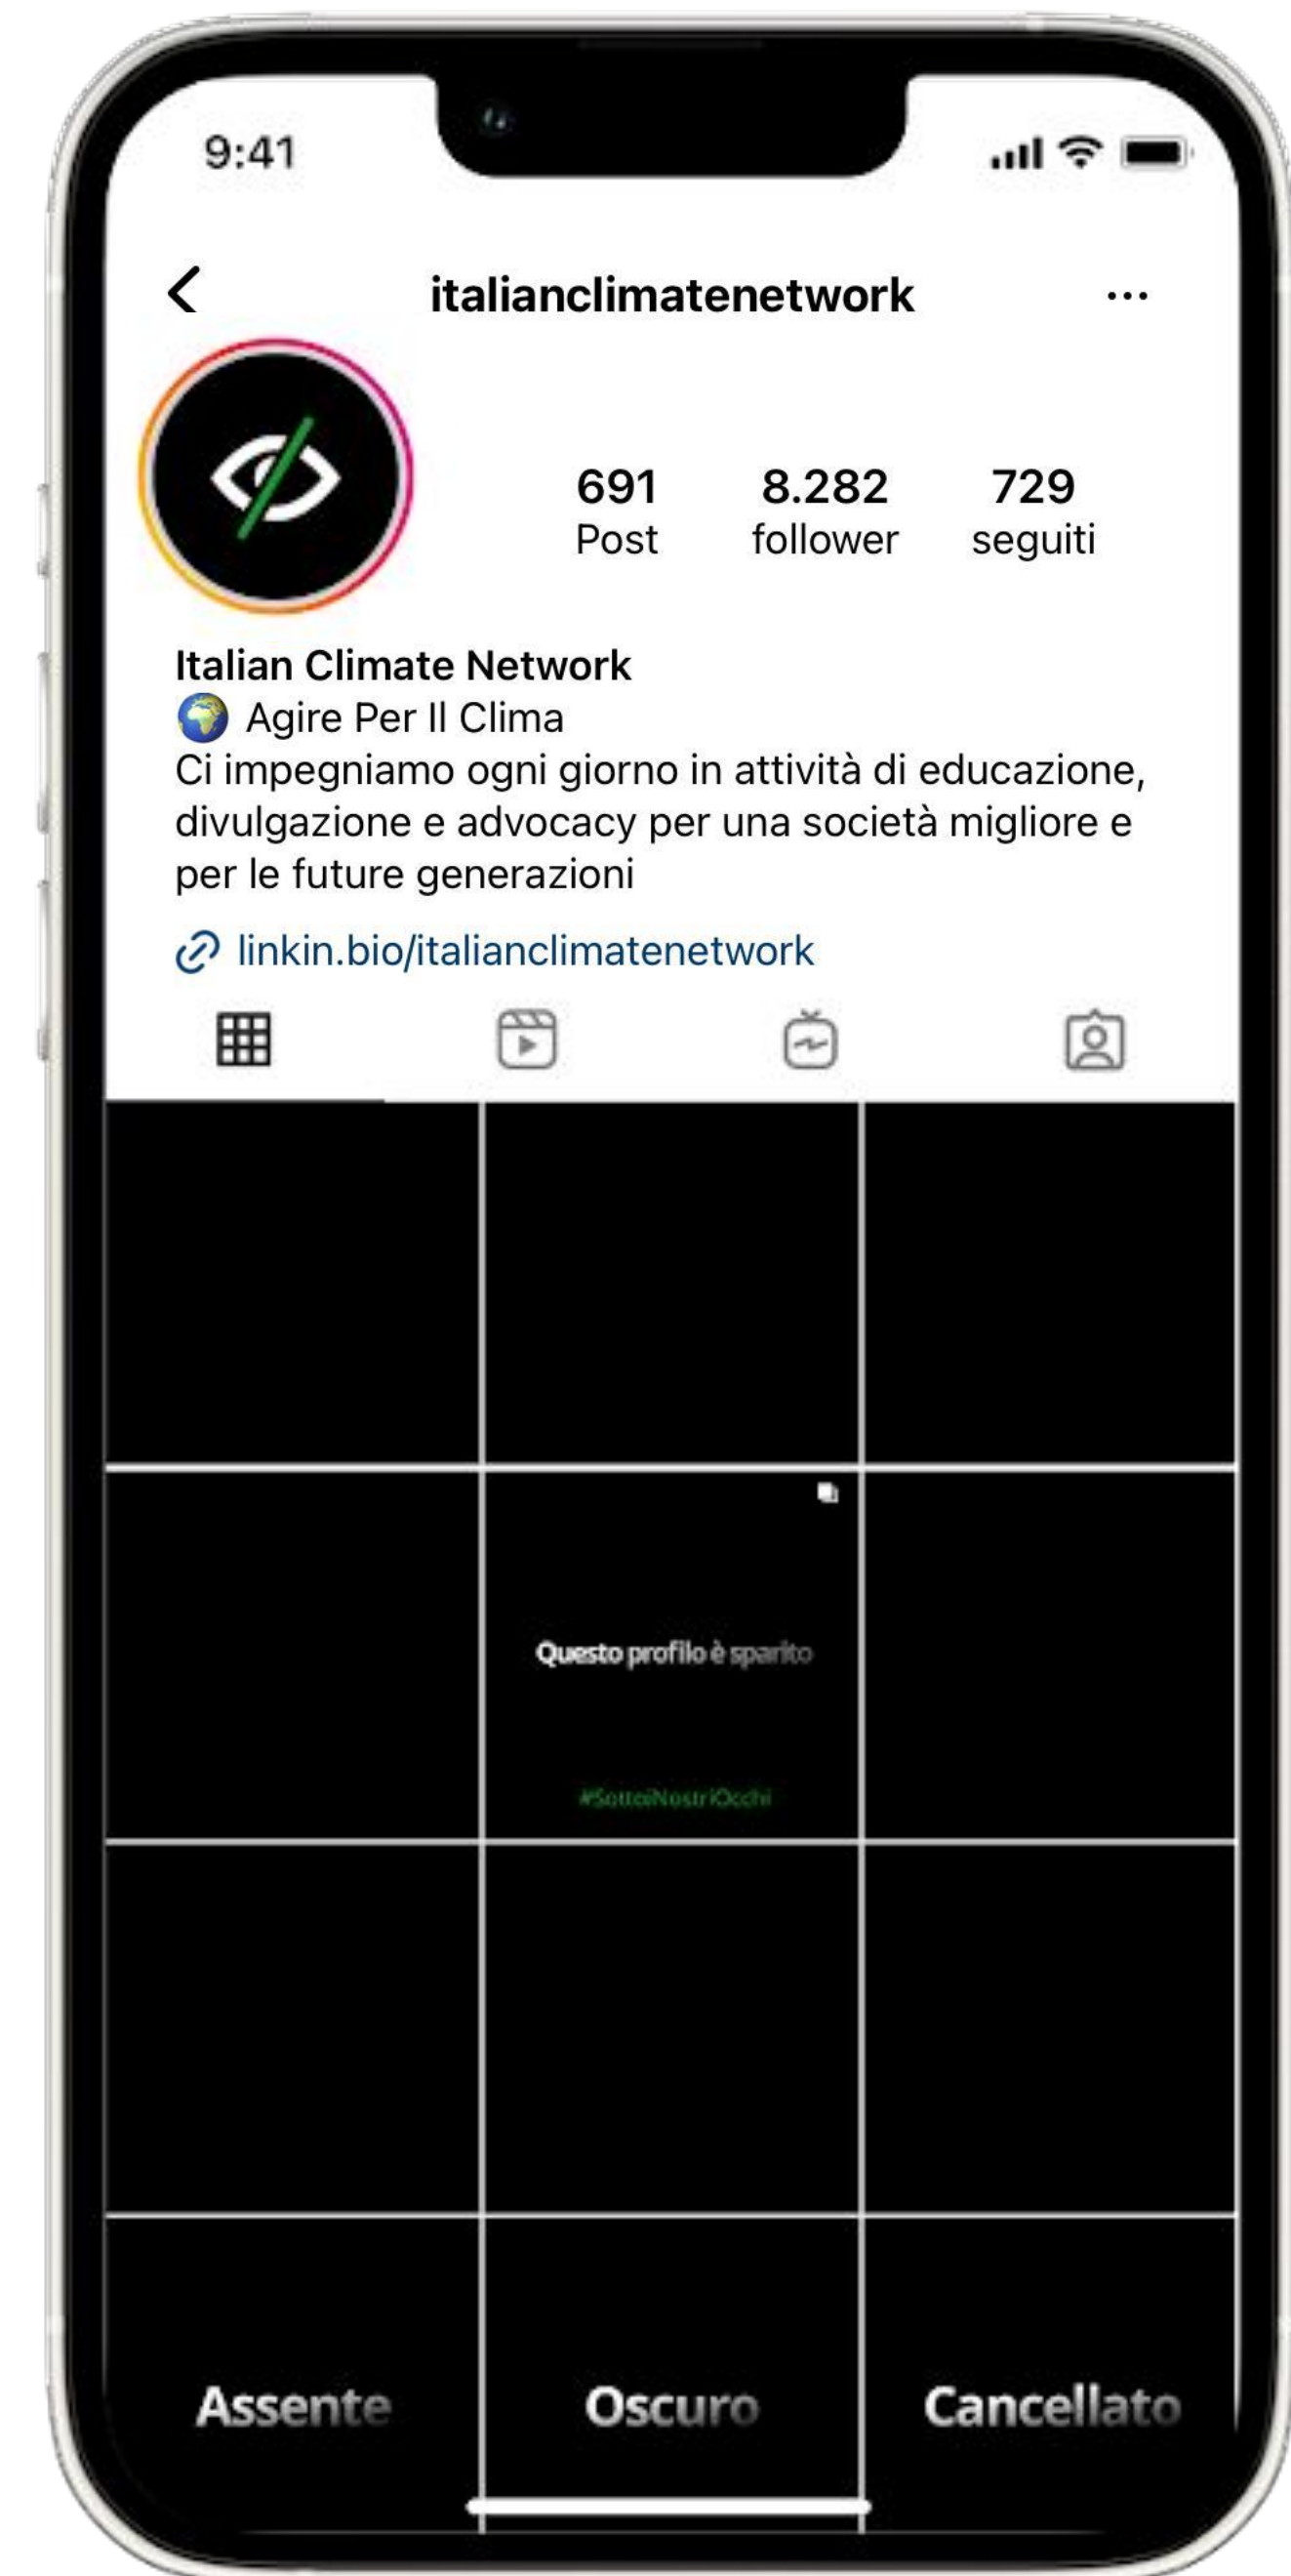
9:41

italianclimatenetwork

691
Post

8.282
follower

729
seguiti

Italian Climate Network
🌍 Agire Per Il Clima
Ci impegniamo ogni giorno in attività di educazione, divulgazione e advocacy per una società migliore e per le future generazioni

linkin.bio/italianclimatenetwork

Questo profilo è sparito

#SottoNostriOcchi

Assente

Oscuro

Cancellato